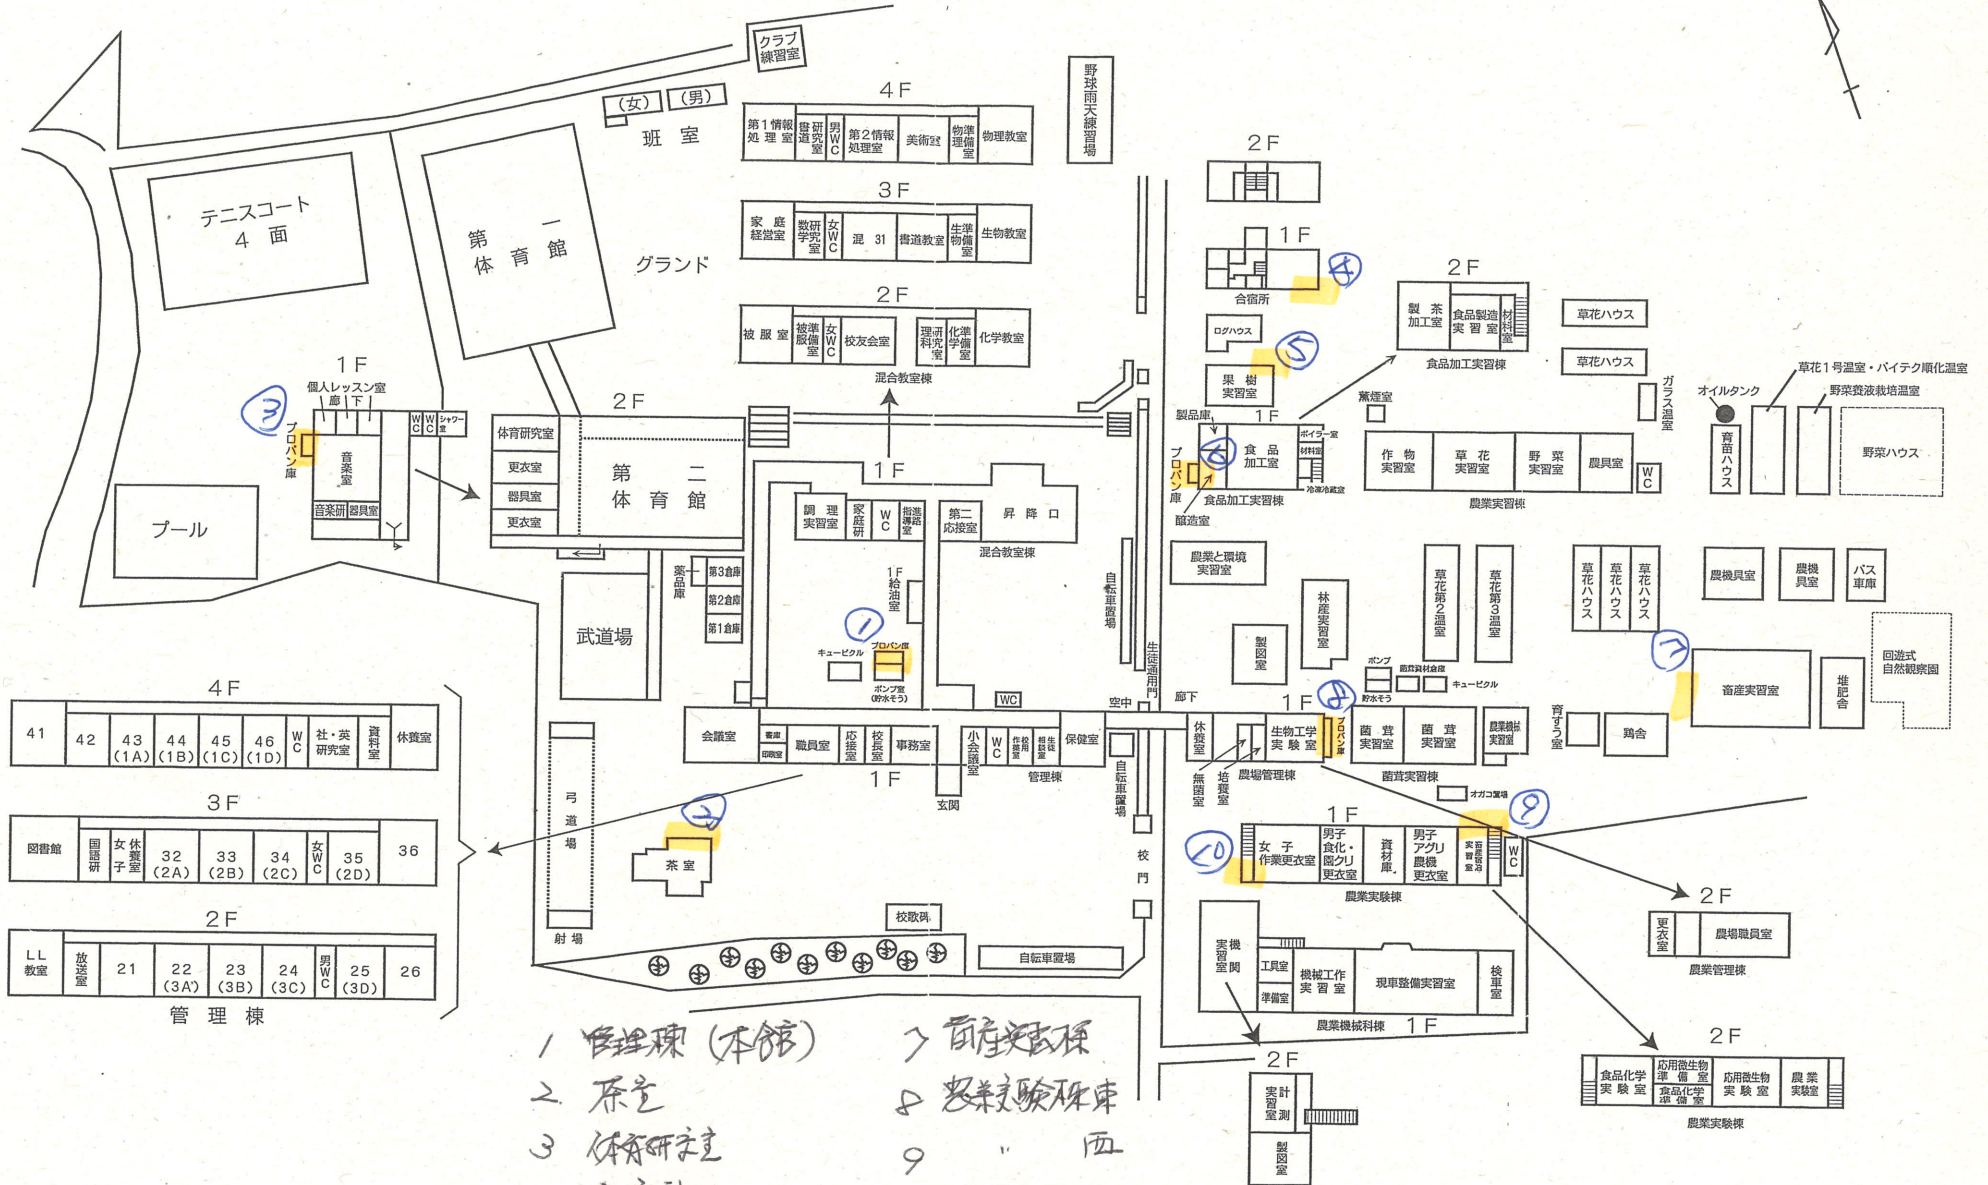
クラブ練習室

(女) (男)
班 室

野球雨天練習場

テニスコート 4 面

第一体育館

グランド

4F
第1情報処理室 | 書道研究室 | 男WC | 第2情報処理室 | 美術室 | 物理準備室 | 物理教室

3F
家庭経営室 | 数学研究室 | 女WC | 混 31 | 書道教室 | 生物準備室 | 生物教室

2F
被服室 | 被服準備室 | 女WC | 校友会室 | 理科研究室 | 化学準備室 | 化学教室

混合教室棟

2F
合宿所
1F
④
ログハウス
⑤
果樹実習室
製品庫
1F
食品加工室
ボイラー室
材料庫
冷凍冷蔵庫
プロパン庫
⑥
食品加工実習棟
醸造室

2F
製茶加工室 | 食品製造実習室 | 材料室
食品加工実習棟

草花ハウス
草花ハウス
ガラス温室
薫煙室
オイルタンク
草花1号温室・バイテク順化温室
野菜養液栽培温室
育苗ハウス
野菜ハウス

作物実習室 | 草花実習室 | 野菜実習室 | 農具室 | WC
農業実習棟

1F
個人レッスン室
廊下
WC WC シャワー室
③
プロパン庫
音楽室
音楽研 | 器具室

2F
体育研究室
更衣室
器具室
更衣室
第二体育館

プール

1F
調理実習室 | 家庭研 | WC | 指導準備室
第二応接室 | 昇降口
混合教室棟

薬品庫
第3倉庫
第2倉庫
第1倉庫

1F給油室
①
キュービクル
プロパン庫
ポンプ室(貯水そう)

武道場

農業と環境実習室
林産実習室
製図室
草花第2温室
草花第3温室
ポンプ
菌茸資材倉庫
貯水そう
キュービクル
草花ハウス
草花ハウス
草花ハウス
⑦
畜産実習室
農機具室
農機具室
バス車庫
堆肥舎
回遊式自然観察園

自転車置場
生徒通用門
空中
廊下
WC

4F
41 | 42 | 43 (1A) | 44 (1B) | 45 (1C) | 46 (1D) | WC | 社・英研究室 | 資料室 | 休養室

会議室 | 書庫 | 印刷室 | 職員室 | 応接室 | 校長室 | 事務室 | 小会議室 | WC | 作業室 | 相生談室 | 保健室
1F
玄関
管理棟

1F
休養室
生物工学実験室
プロパン庫
⑧
菌茸実習室 | 菌茸実習室 | 農業機械実習室
無菌室
培養室
農場管理棟
菌茸実習棟
育すう室
鶏舎
オガコ置場

3F
図書館 | 国語研 | 女子休養室 | 32 (2A) | 33 (2B) | 34 (2C) | 女WC | 35 (2D) | 36

弓道場
射場
②
茶室

1F
⑩
女子作業更衣室 | 男子食化・園クリ更衣室 | 資材庫 | 男子アグリ農機更衣室 | 実習教材室 | WC
⑨
農業実験棟

校門

2F
LL教室 | 放送室 | 21 | 22 (3A) | 23 (3B) | 24 (3C) | 男WC | 25 (3D) | 26
管 理 棟

校歌碑
自転車置場

実習機関室 | 工具室 | 準備室 | 機械工作実習室 | 現車整備実習室 | 校車室
農業機械科棟 1F

2F
更衣室 | 農場職員室
農業管理棟

2F
実習計測室
製図室

2F
食品化学実験室 | 応用微生物準備室 | 食品化学準備室 | 応用微生物実験室 | 農業実験室
農業実験棟

1 管理棟(本館)
2 茶室
3 体育研究室
7 畜産実習棟
8 農業実験棟東
9 〃 西